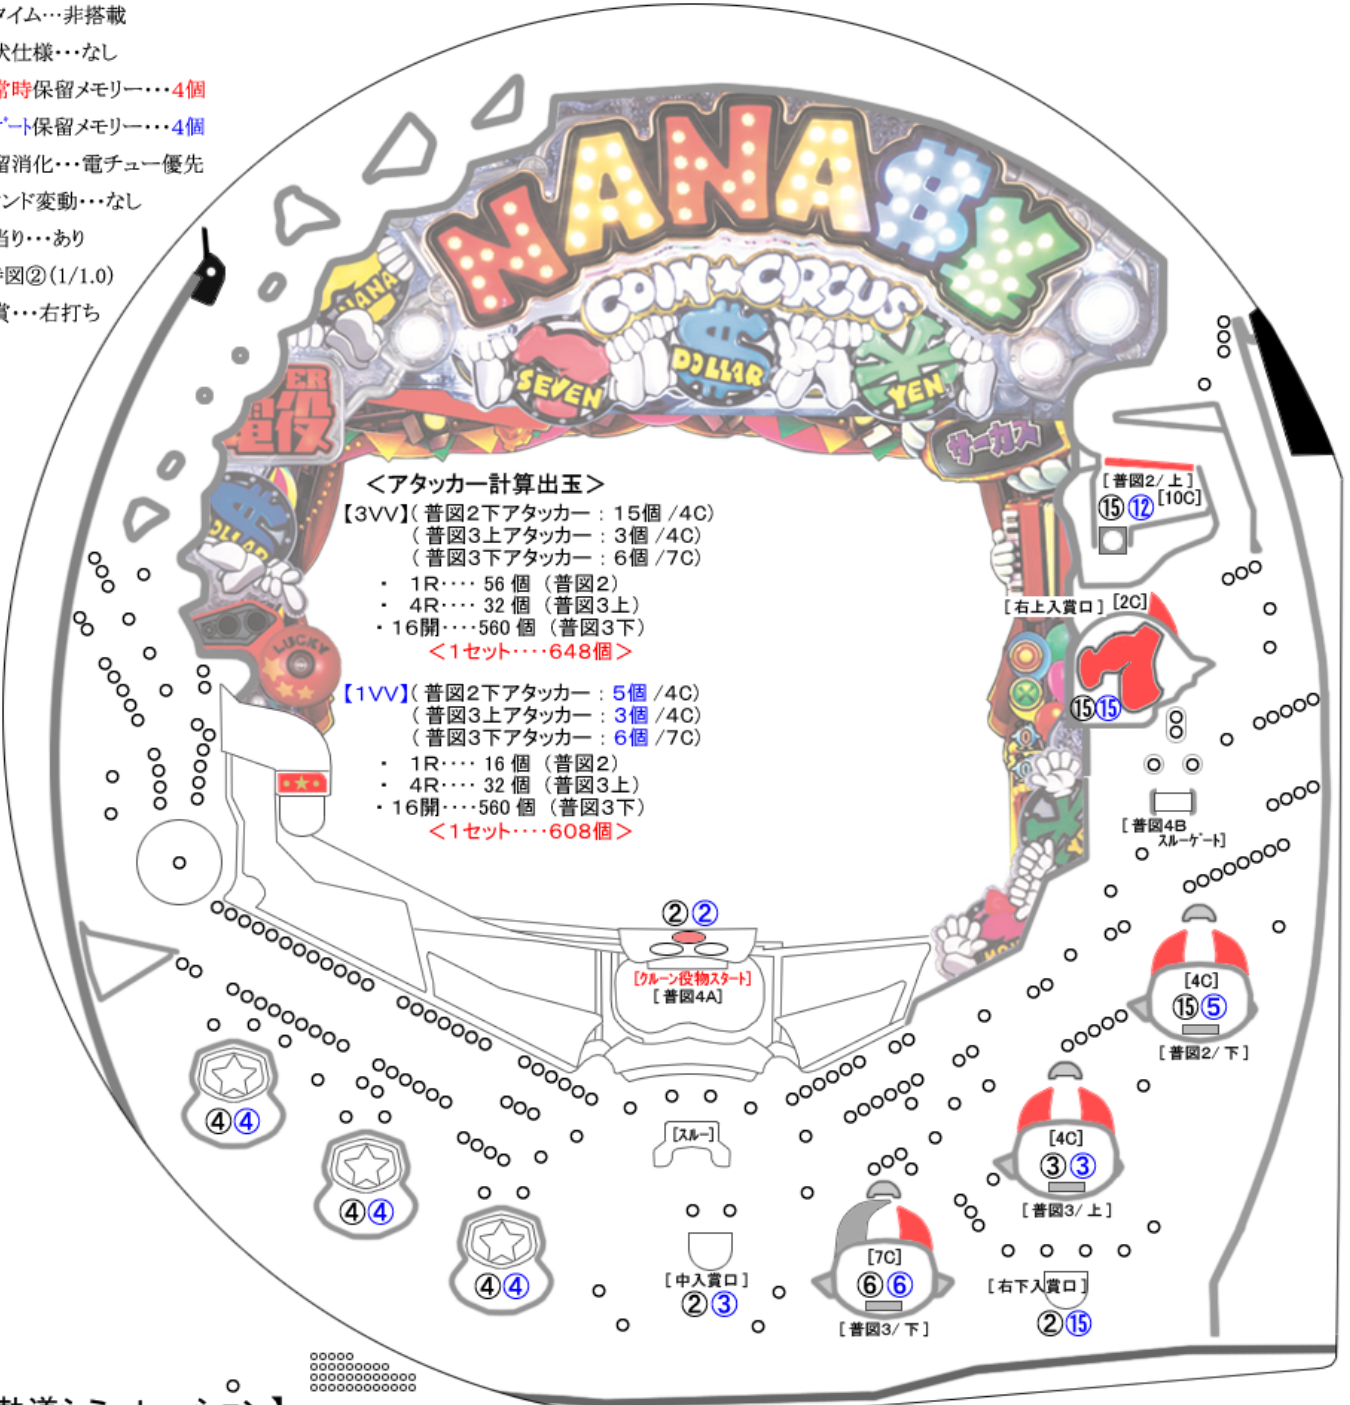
イム…非搭載
状仕様…なし
常時保留メモリー…4個
ゲート保留メモリー…4個
留消化…電チュー優先
ンド変動…なし
当り…あり
図②(1/1.0)
賞…右打ち

NANA$¥
COIN★CIRCUS
SEVEN DOLLAR YEN
サーカス

<アタッカー計算出玉>
【3VV】(普図2下アタッカー：15個 /4C)
(普図3上アタッカー：3個 /4C)
(普図3下アタッカー：6個 /7C)
・ 1R‥‥ 56 個 (普図2)
・ 4R‥‥ 32 個 (普図3上)
・16開‥‥560 個 (普図3下)
<1セット‥‥648個>

【1VV】(普図2下アタッカー：5個 /4C)
(普図3上アタッカー：3個 /4C)
(普図3下アタッカー：6個 /7C)
・ 1R‥‥ 16 個 (普図2)
・ 4R‥‥ 32 個 (普図3上)
・16開‥‥560 個 (普図3下)
<1セット‥‥608個>

[普図2/上]
⑮⑫ [10C]
[右上入賞口] [2C]
⑮⑮
[普図4B スルーゲート]
[4C]
⑮⑤
[普図2/下]
②②
[クルーン役物スタート]
[普図4A]
[4C]
③③
[普図3/上]
[スルー]
④④
④④
④④
[7C]
⑥⑥
[普図3/下]
[中入賞口]
②③
[右下入賞口]
②⑮